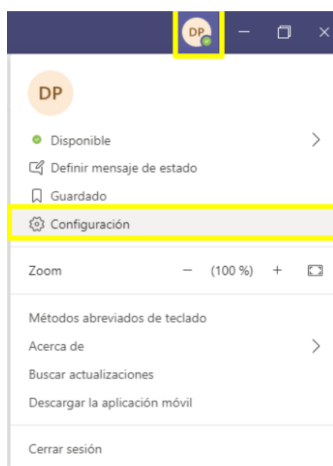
DP

DP

Disponible

Definir mensaje de estado

Guardado

Configuración

Zoom — (100 %) +

Métodos abreviados de teclado

Acerca de

Buscar actualizaciones

Descargar la aplicación móvil

Cerrar sesión